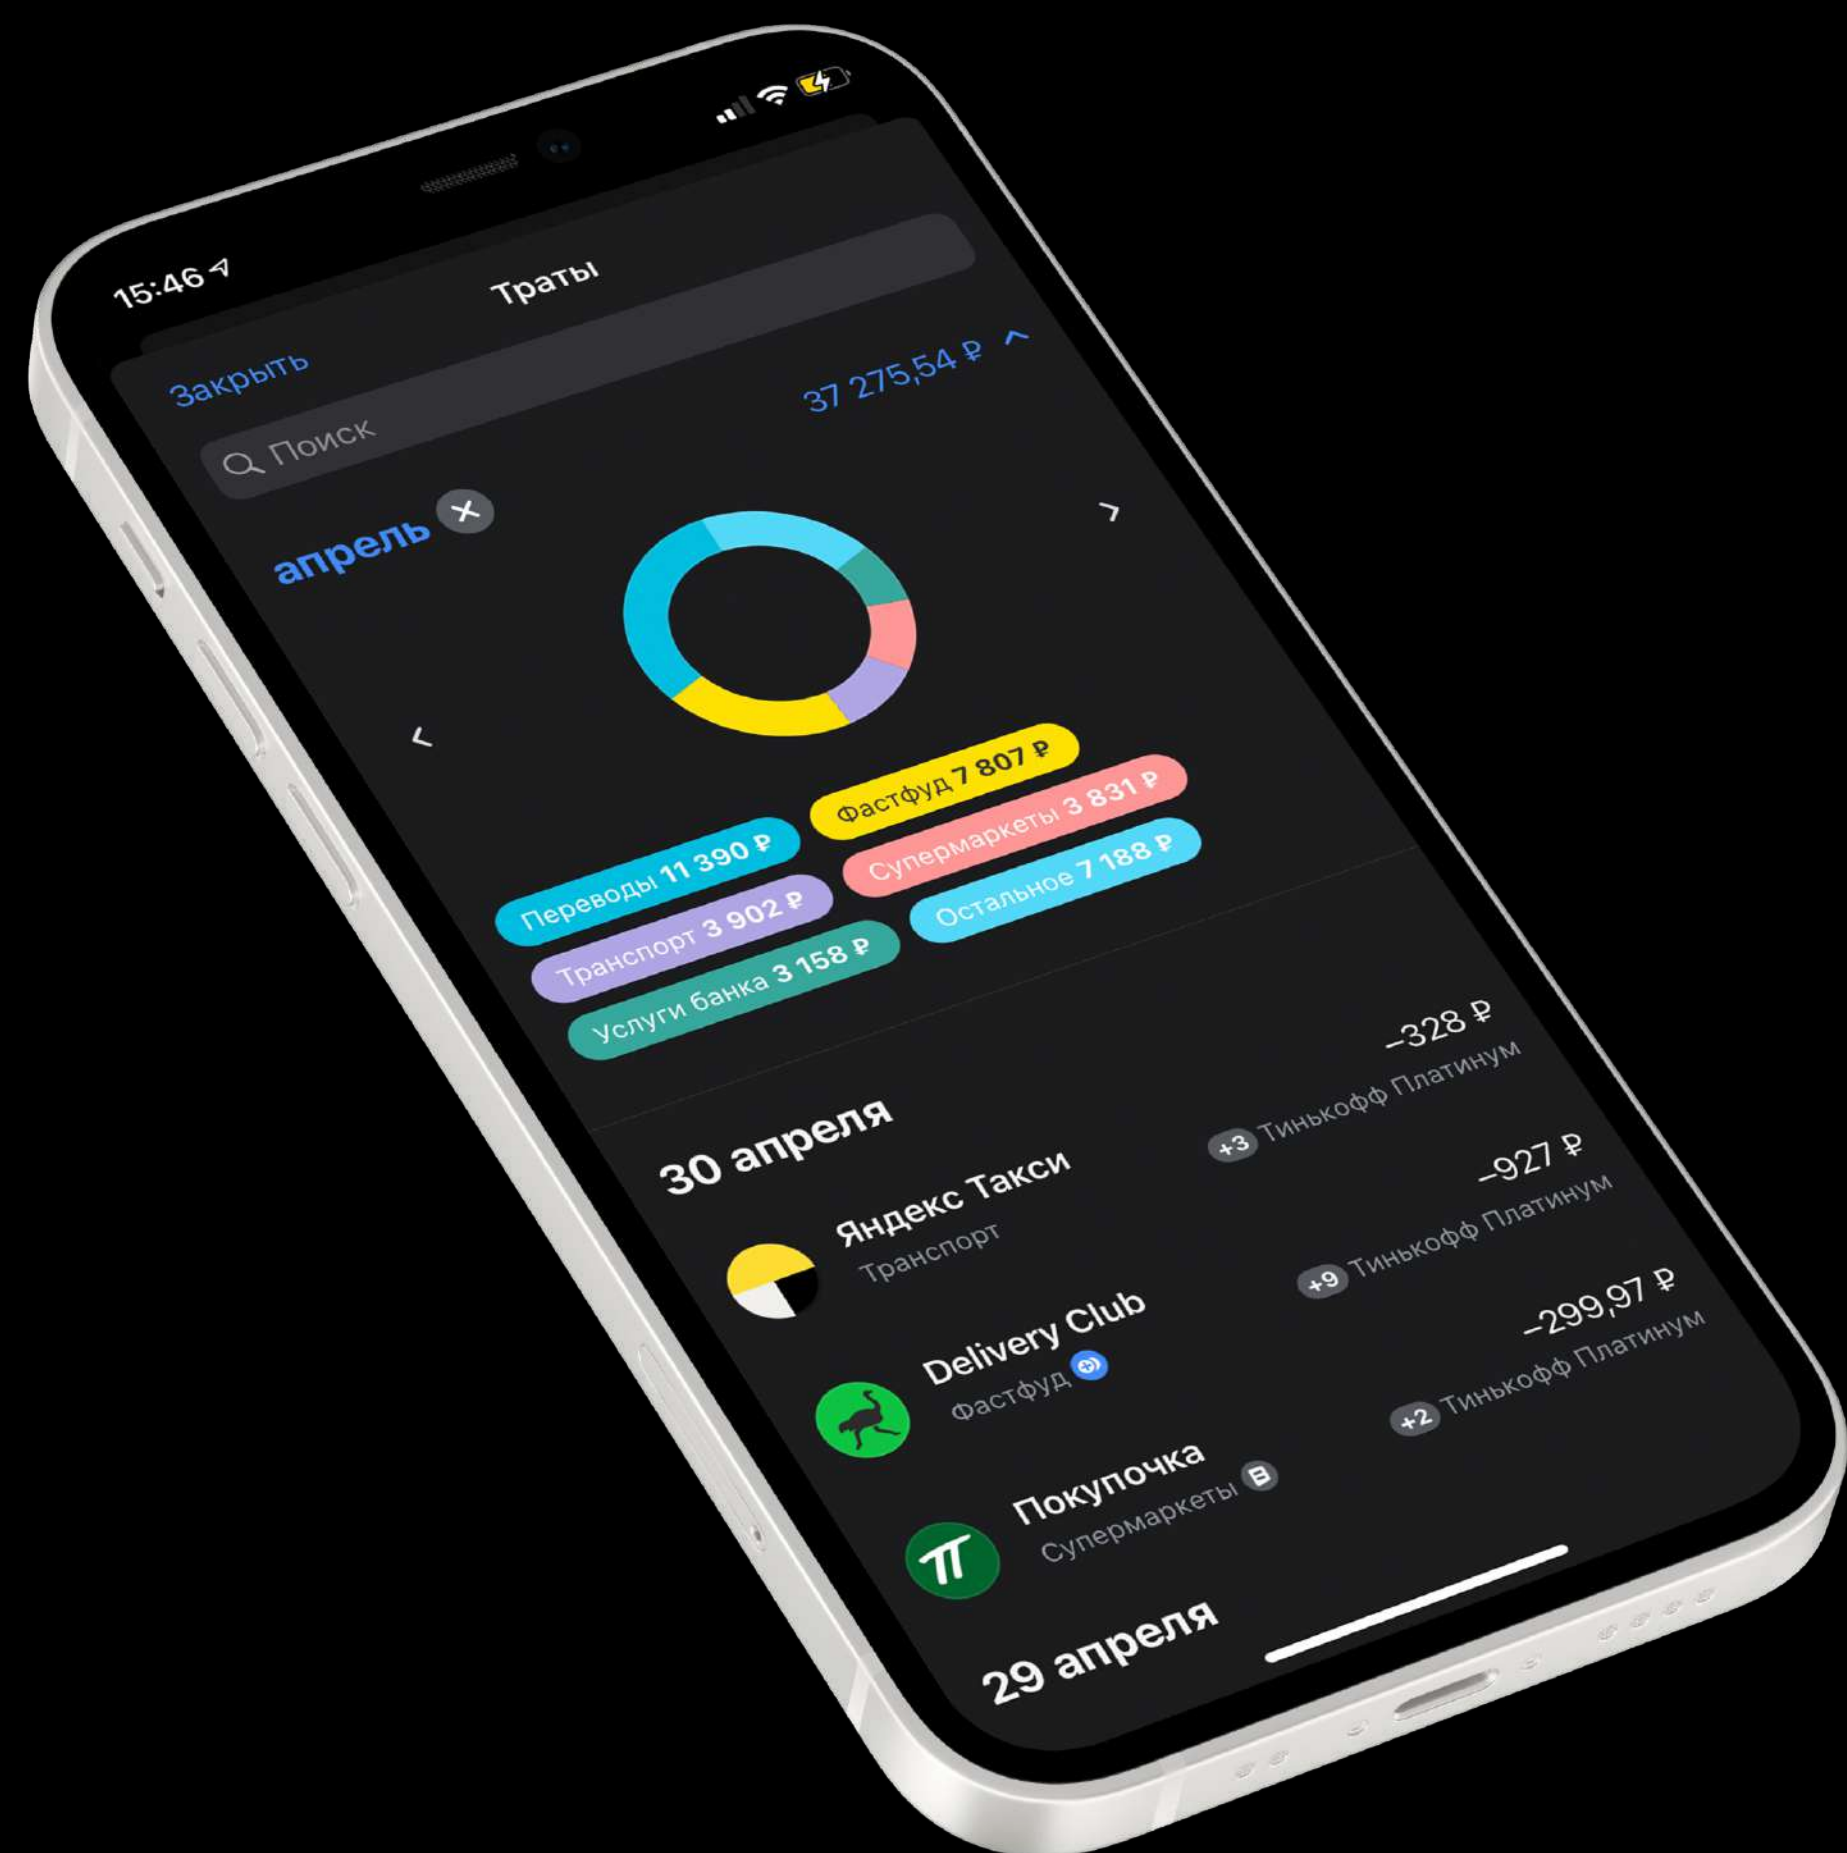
15:46

Закрыть

Траты

37 275,54 ₽

Поиск

апрель

Фастфуд 7 807 ₽

Переводы 11 390 ₽

Супермаркеты 3 831 ₽

Транспорт 3 902 ₽

Остальное 7 188 ₽

Услуги банка 3 158 ₽

30 апреля

Яндекс Такси
Транспорт

−328 ₽
+3 Тинькофф Платинум

Delivery Club
Фастфуд

−927 ₽
+9 Тинькофф Платинум

Покупочка
Супермаркеты

−299,97 ₽
+2 Тинькофф Платинум

29 апреля